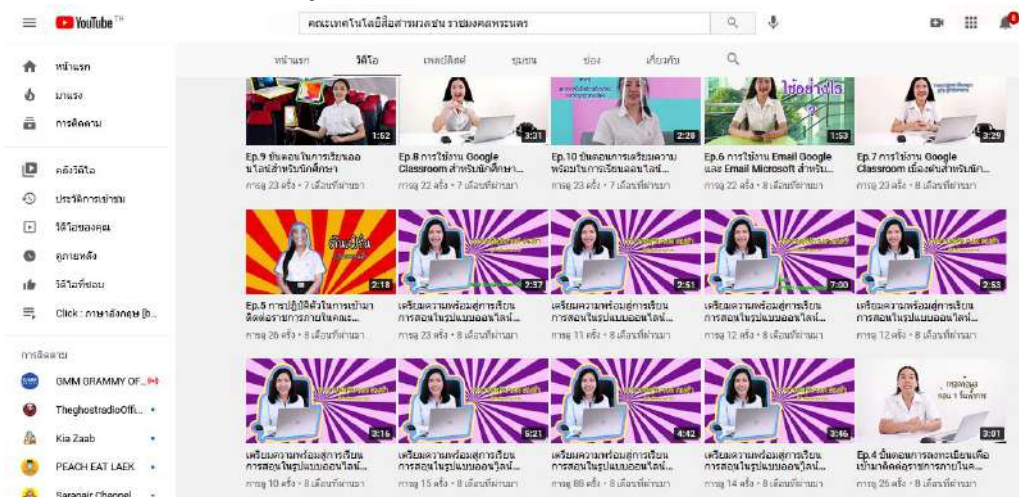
YouTube TH

คณะเทคโนโลยีสื่อสารมวลชน ราชมงคลพระนคร

หน้าแรก
มาแรง
การติดตาม
คลังวิดีโอ
ประวัติการเข้าชม
วิดีโอของคุณ
ดูภายหลัง
วิดีโอที่ชอบ
Click : ภาษาอังกฤษ [b...

การติดตาม
GMM GRAMMY OF...
TheghostradioOffi...
Kia Zaab
PEACH EAT LAEK
Saranair Channel

หน้าแรก วิดีโอ เพลย์ลิสต์ ชุมชน ช่อง เกี่ยวกับ

1:52
Ep.9 ขั้นตอนในการเรียนออนไลน์สำหรับนักศึกษา
การดู 23 ครั้ง • 7 เดือนที่ผ่านมา

3:31
Ep.8 การใช้งาน Google Classroom สำหรับนักศึกษา...
การดู 22 ครั้ง • 7 เดือนที่ผ่านมา

2:28
Ep.10 ขั้นตอนการเตรียมความพร้อมในการเรียนออนไลน์...
การดู 23 ครั้ง • 7 เดือนที่ผ่านมา

1:53
Ep.6 การใช้งาน Email Google และ Email Microsoft สำหรับ...
การดู 22 ครั้ง • 8 เดือนที่ผ่านมา

3:29
Ep.7 การใช้งาน Google Classroom เบื้องต้นสำหรับนัก...
การดู 23 ครั้ง • 8 เดือนที่ผ่านมา

2:18
Ep.5 การปฏิบัติตัวในการเข้ามาติดต่อราชการภายในคณะ...
การดู 26 ครั้ง • 8 เดือนที่ผ่านมา

2:37
เตรียมความพร้อมสู่การเรียนการสอนในรูปแบบออนไลน์...
การดู 23 ครั้ง • 8 เดือนที่ผ่านมา

2:51
เตรียมความพร้อมสู่การเรียนการสอนในรูปแบบออนไลน์...
การดู 11 ครั้ง • 8 เดือนที่ผ่านมา

7:00
เตรียมความพร้อมสู่การเรียนการสอนในรูปแบบออนไลน์...
การดู 12 ครั้ง • 8 เดือนที่ผ่านมา

2:53
เตรียมความพร้อมสู่การเรียนการสอนในรูปแบบออนไลน์...
การดู 12 ครั้ง • 8 เดือนที่ผ่านมา

2:16
เตรียมความพร้อมสู่การเรียนการสอนในรูปแบบออนไลน์...
การดู 10 ครั้ง • 8 เดือนที่ผ่านมา

5:21
เตรียมความพร้อมสู่การเรียนการสอนในรูปแบบออนไลน์...
การดู 15 ครั้ง • 8 เดือนที่ผ่านมา

4:42
เตรียมความพร้อมสู่การเรียนการสอนในรูปแบบออนไลน์...
การดู 88 ครั้ง • 8 เดือนที่ผ่านมา

3:46
เตรียมความพร้อมสู่การเรียนการสอนในรูปแบบออนไลน์...
การดู 14 ครั้ง • 8 เดือนที่ผ่านมา

3:01
Ep.4 ขั้นตอนการลงทะเบียนเพื่อเข้ามาติดต่อราชการภายในคณะ...
การดู 25 ครั้ง • 8 เดือนที่ผ่านมา